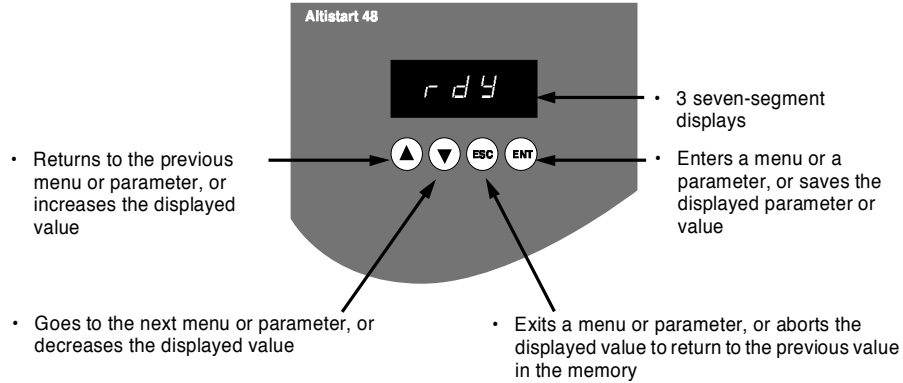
Altistart 48

rdY

• 3 seven-segment displays

• Returns to the previous menu or parameter, or increases the displayed value

ESC

ENT

• Enters a menu or a parameter, or saves the displayed parameter or value

• Goes to the next menu or parameter, or decreases the displayed value

• Exits a menu or parameter, or aborts the displayed value to return to the previous value in the memory